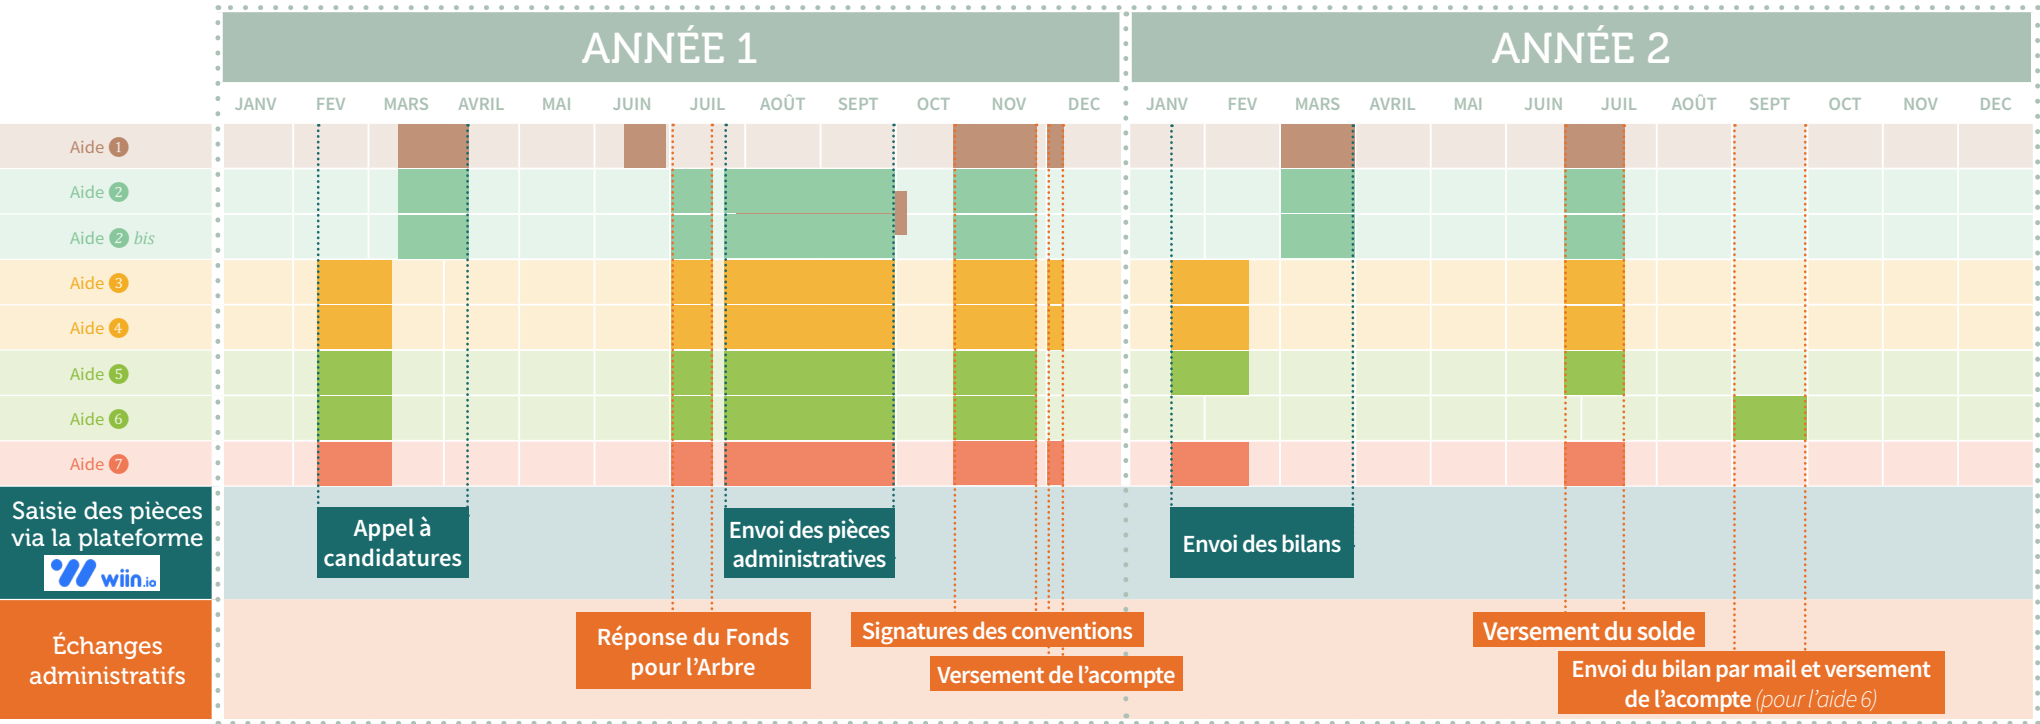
ANNÉE 1

ANNÉE 2

| | JANV | FEV | MARS | AVRIL | MAI | JUIN | JUIL | AOÛT | SEPT | OCT | NOV | DEC | JANV | FEV | MARS | AVRIL | MAI | JUIN | JUIL | AOÛT | SEPT | OCT | NOV | DEC |
|---|---|---|---|---|---|---|---|---|---|---|---|---|---|---|---|---|---|---|---|---|---|---|---|---|
| Aide 1 | | | | | | | | | | | | | | | | | | | | | | | | |
| Aide 2 | | | | | | | | | | | | | | | | | | | | | | | | |
| Aide 2 bis | | | | | | | | | | | | | | | | | | | | | | | | |
| Aide 3 | | | | | | | | | | | | | | | | | | | | | | | | |
| Aide 4 | | | | | | | | | | | | | | | | | | | | | | | | |
| Aide 5 | | | | | | | | | | | | | | | | | | | | | | | | |
| Aide 6 | | | | | | | | | | | | | | | | | | | | | | | | |
| Aide 7 | | | | | | | | | | | | | | | | | | | | | | | | |

Saisie des pièces via la plateforme wiin.io

Appel à candidatures

Envoi des pièces administratives

Envoi des bilans

Échanges administratifs

Réponse du Fonds pour l'Arbre

Signatures des conventions

Versement de l'acompte

Versement du solde

Envoi du bilan par mail et versement de l'acompte (pour l'aide 6)